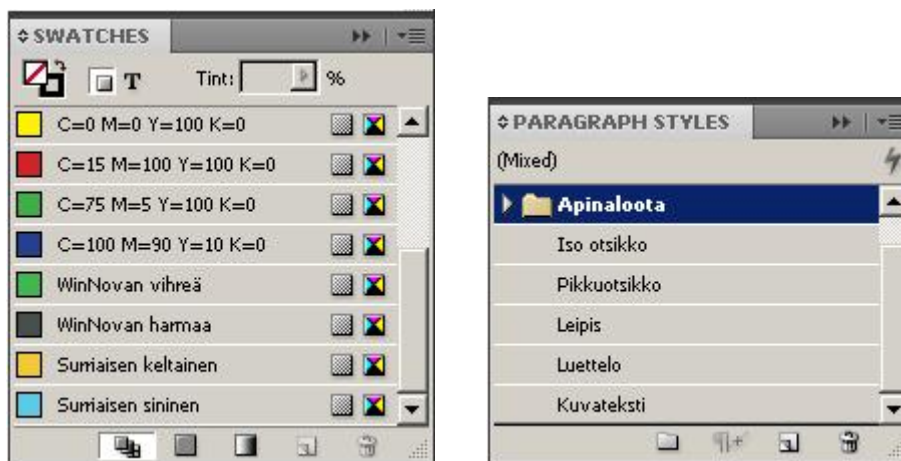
SWATCHES

T Tint: %

C=0 M=0 Y=100 K=0
C=15 M=100 Y=100 K=0
C=75 M=5 Y=100 K=0
C=100 M=90 Y=10 K=0
WinNovan vihreä
WinNovan harmaa
Surriaisen keltainen
Surriaisen sininen

PARAGRAPH STYLES

(Mixed)

Apinaloota
Iso otsikko
Pikkuotsikko
Leipis
Luettelo
Kuvateksti